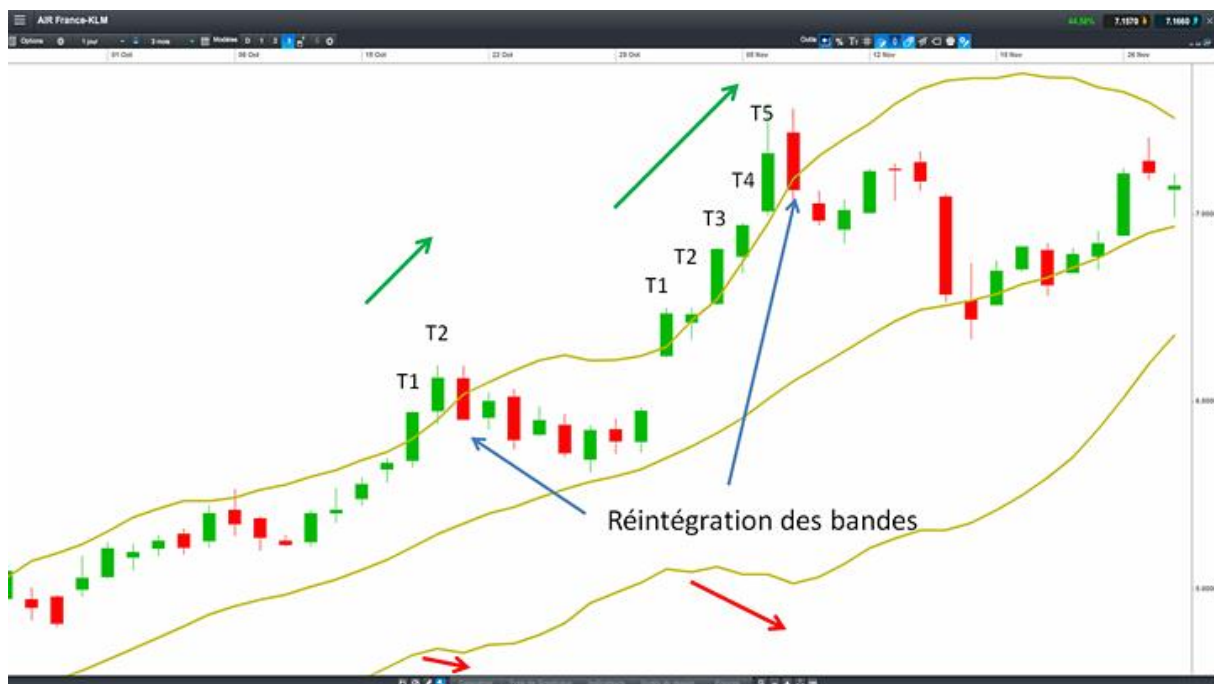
AIR France-KLM

44,50% 7,1570 7,1660

Options 1 jour 3 mois Modèles D 1 3

Outils

01 Oct 08 Oct 15 Oct 22 Oct 29 Oct 05 Nov 12 Nov 19 Nov 26 Nov

T5

T4

T3

T2

T1

T2

T1

Réintégration des bandes

7,0000

6,0000

5,0000